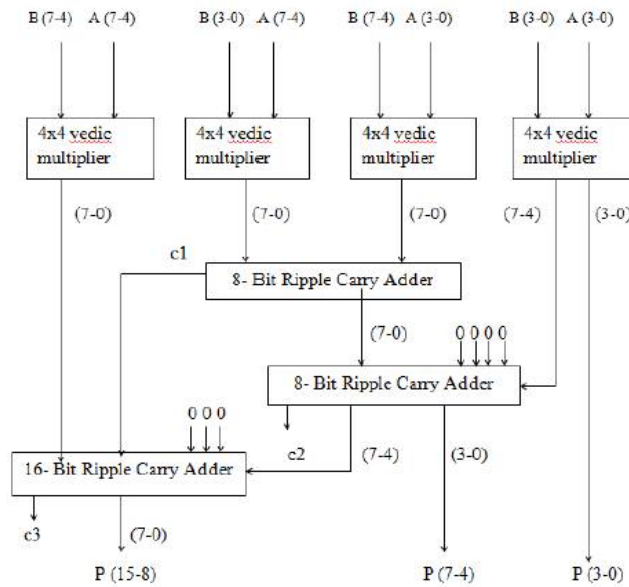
B (7-4) A (7-4)
B (3-0) A (7-4)
B (7-4) A (3-0)
B (3-0) A (3-0)

4x4 vedic multiplier
4x4 vedic multiplier
4x4 vedic multiplier
4x4 vedic multiplier

(7-0)
(7-0)
(7-0)
(7-4)
(3-0)

c1

8- Bit Ripple Carry Adder

(7-0)

0 0 0 0

8- Bit Ripple Carry Adder

0 0 0

16- Bit Ripple Carry Adder

c2
(7-4)
(3-0)

c3
(7-0)

P (15-8)
P (7-4)
P (3-0)